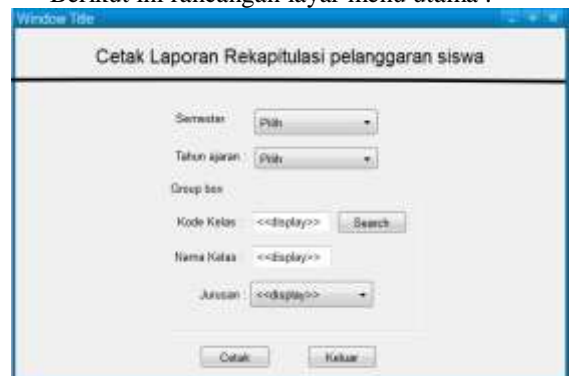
Berikut ini rancangan layar menu utama :

Window Title

Cetak Laporan Rekapitulasi pelanggaran siswa

Semester Pilih

Tahun ajaran : Pilih

Group box

Kode Kelas : <<display>> Search

Nama Kelas : <<display>>

Jurusan : <<display>>

Cetak Keluar